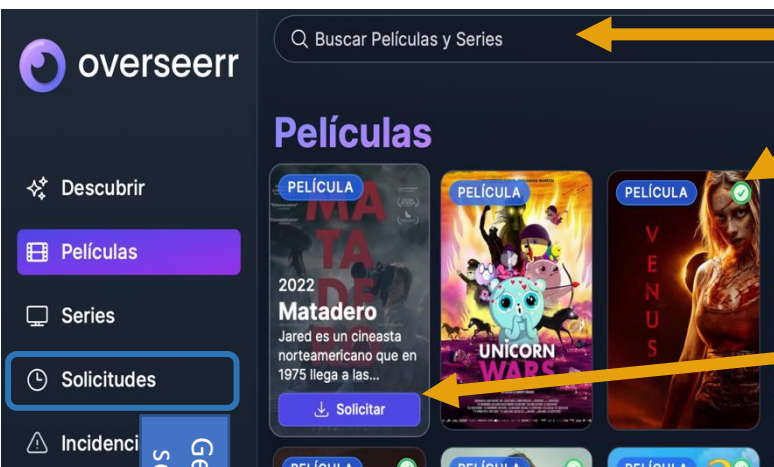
overseerr

Buscar Películas y Series

Descubrir

Películas

Series

Solicitudes

Incidenci

Películas

PELÍCULA

MATADE

2022

Matadero

Jared es un cineasta norteamericano que en 1975 llega a las...

Solicitar

PELÍCULA

UNICORN WARS

PELÍCULA

VENUS

PELÍCULA

PELÍCULA

PELÍCULA

Ge
so